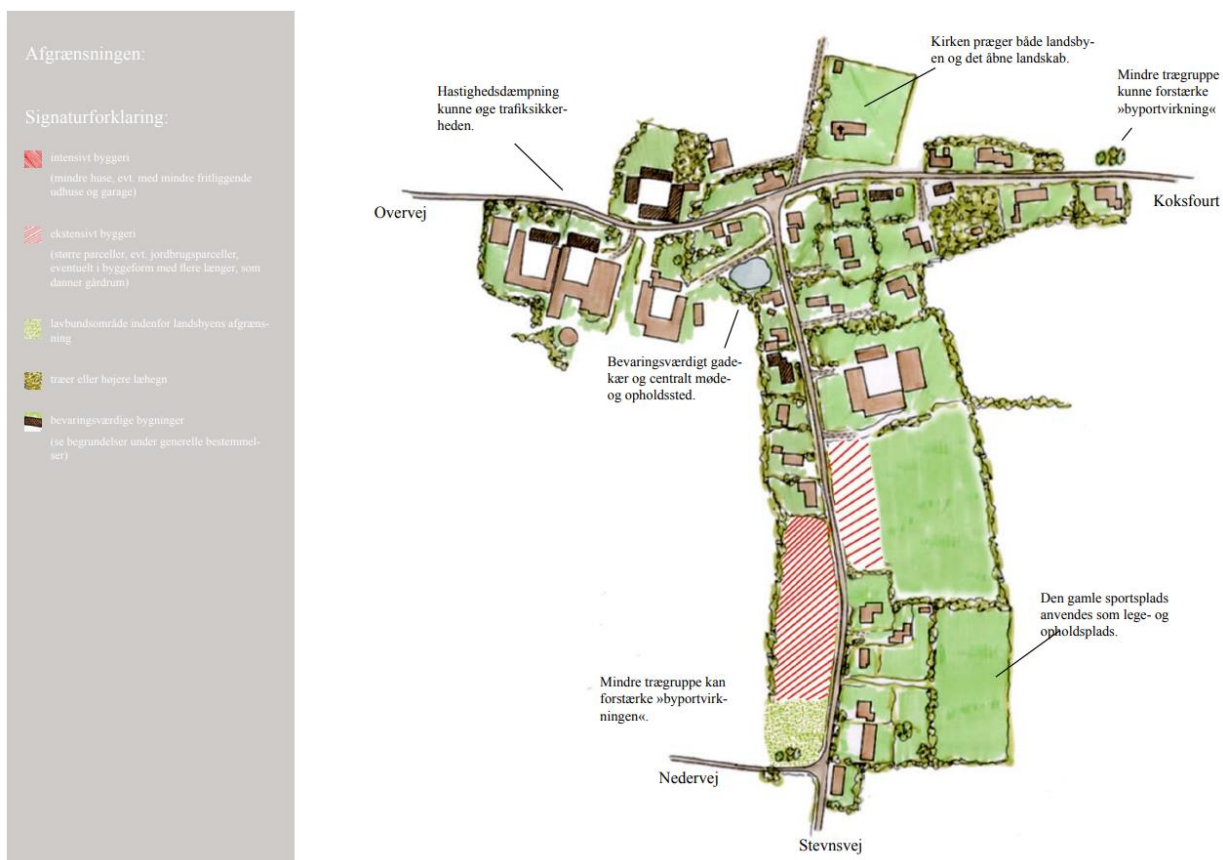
Afgrænsningen:

Signaturforklaring:

intensivt byggeri
(mindre huse, evt. med mindre fritliggende udhuse og garage)

ekstensivt byggeri
(større parceller, evt. jordbrugsparceller, eventuelt i byggeform med flere længer, som danner gårdrum)

lavbundsområde indenfor landsbyens afgrænsning

træer eller højere læhegn

bevaringsværdige bygninger
(se begrundelser under generelle bestemmelser)

Kirken præger både landsbyen og det åbne landskab.

Hastighedsdæmpning kunne øge trafiksikkerheden.

Mindre trægruppe kunne forstærke »byportvirkning«

Overvej

Koksfourt

Bevaringsværdigt gadekær og centralt møde- og opholdssted.

Den gamle sportsplads anvendes som lege- og opholdsplads.

Mindre trægruppe kan forstærke »byportvirkningen«.

Nedervej

Stevnsvej